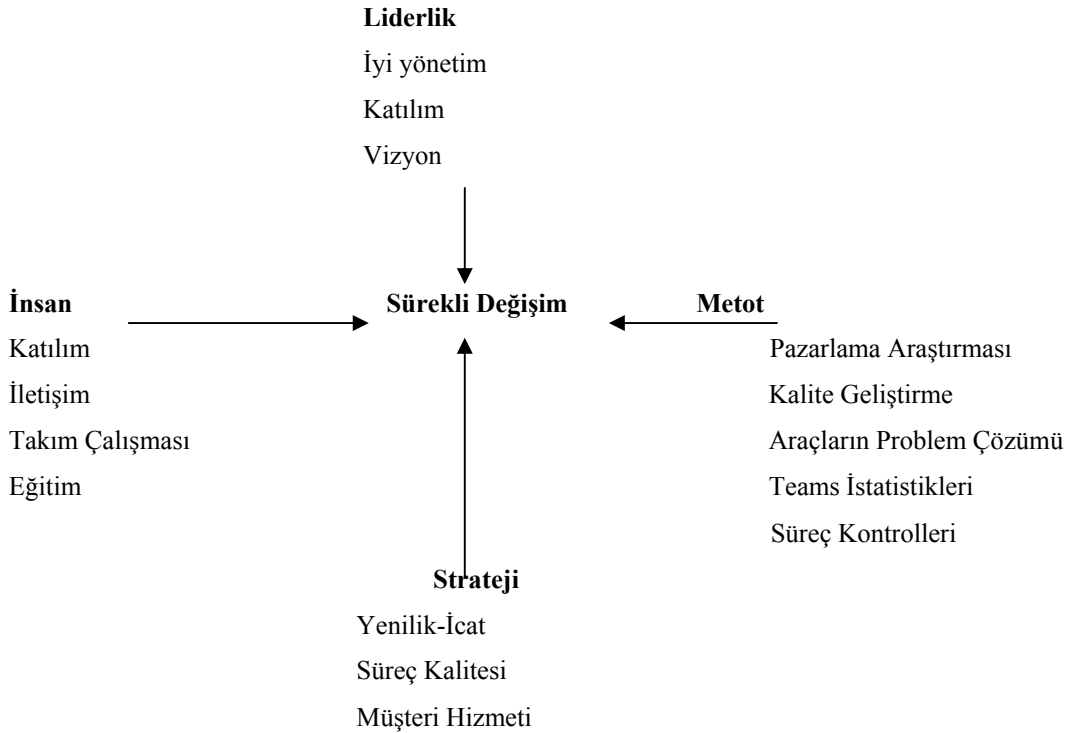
**Liderlik**
İyi yönetim
Katılım
Vizyon

**İnsan**
Katılım
İletişim
Takım Çalışması
Eğitim

**Sürekli Değişim**

**Metot**
Pazarlama Araştırması
Kalite Geliştirme
Araçların Problem Çözümü
Teams İstatistikleri
Süreç Kontrolleri

**Strateji**
Yenilik-İcat
Süreç Kalitesi
Müşteri Hizmeti